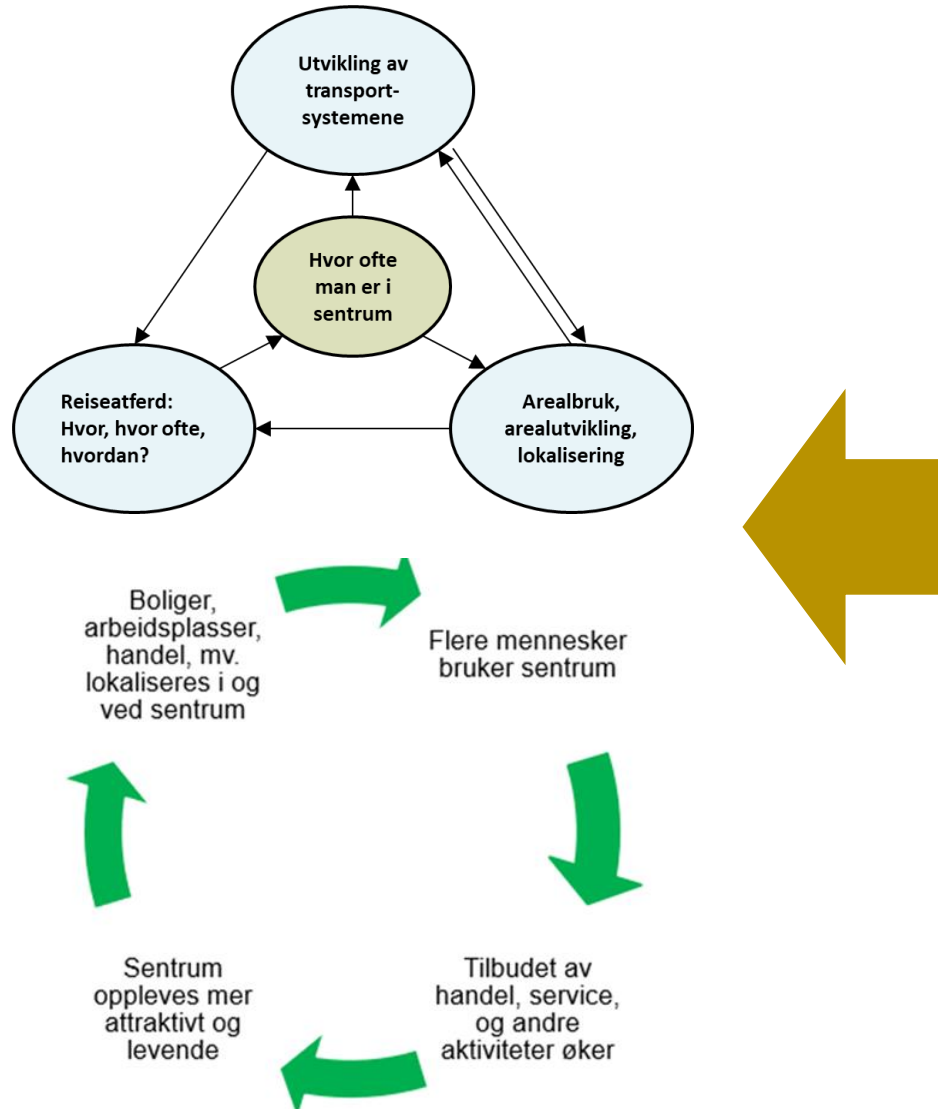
Utvikling av transportsystemene

Hvor ofte man er i sentrum

Reiseatferd: Hvor, hvor ofte, hvordan?

Arealbruk, arealutvikling, lokalisering

Boliger, arbeidsplasser, handel, mv. lokaliseres i og ved sentrum

Flere mennesker bruker sentrum

Tilbudet av handel, service, og andre aktiviteter øker

Sentrum oppleves mer attraktivt og levende